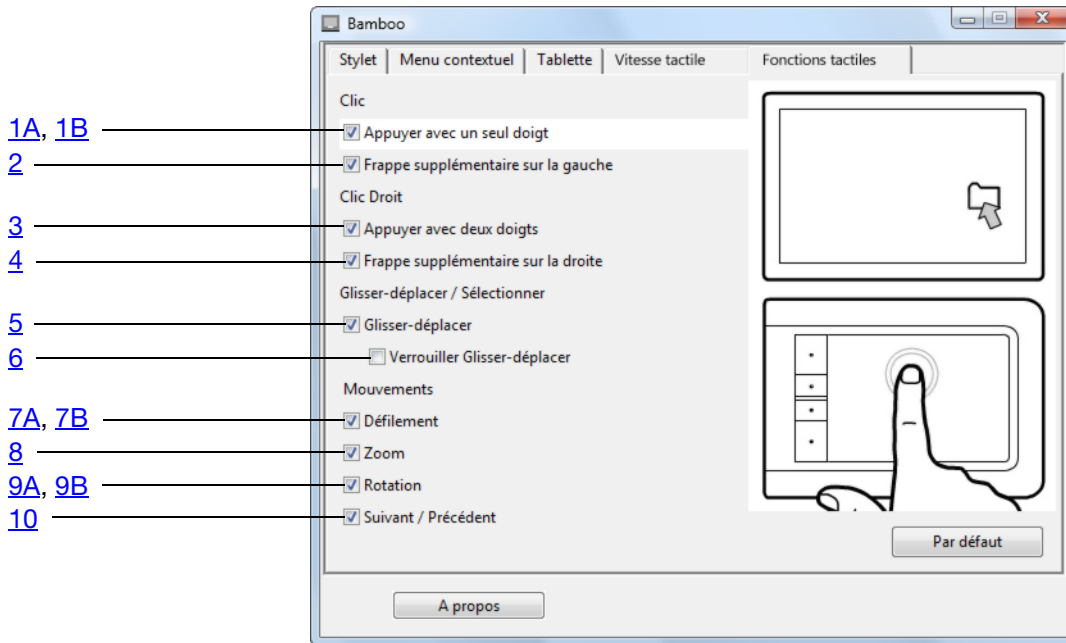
Bamboo

Stylet | Menu contextuel | Tablette | Vitesse tactile | Fonctions tactiles

Clic

1A, 1B Appuyer avec un seul doigt

2 Frappe supplémentaire sur la gauche

Clic Droit

3 Appuyer avec deux doigts

4 Frappe supplémentaire sur la droite

Glisser-déplacer / Sélectionner

5 Glisser-déplacer

6 Verrouiller Glisser-déplacer

Mouvements

7A, 7B Défilement

8 Zoom

9A, 9B Rotation

10 Suivant / Précédent

Par défaut

A propos